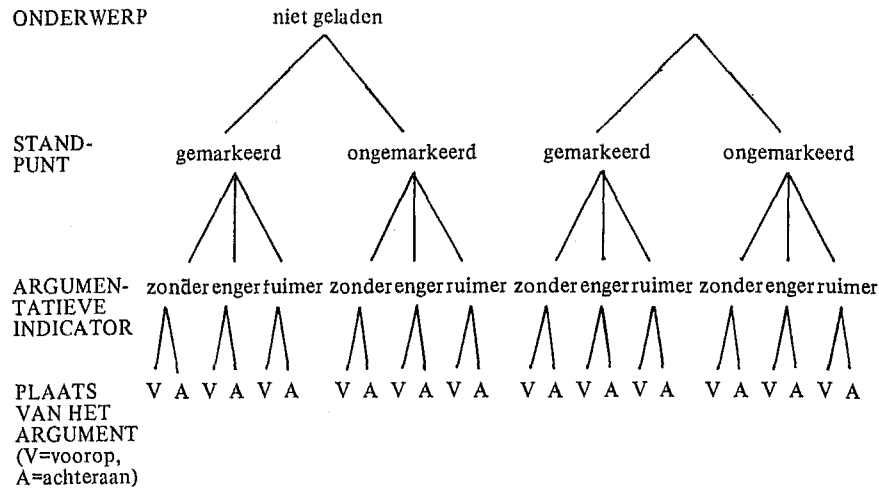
ONDERWERP niet geladen

STANDPUNT gemarkeerd ongemarkeerd gemarkeerd ongemarkeerd

ARGUMENTATIEVE INDICATOR zonder enger ruimer zonder enger ruimer zonder enger ruimer zonder enger ruimer

PLAATS VAN HET ARGUMENT (V=voorop, A=achteraan) V A V A V A V A V A V A V A V A V A V A V A V A